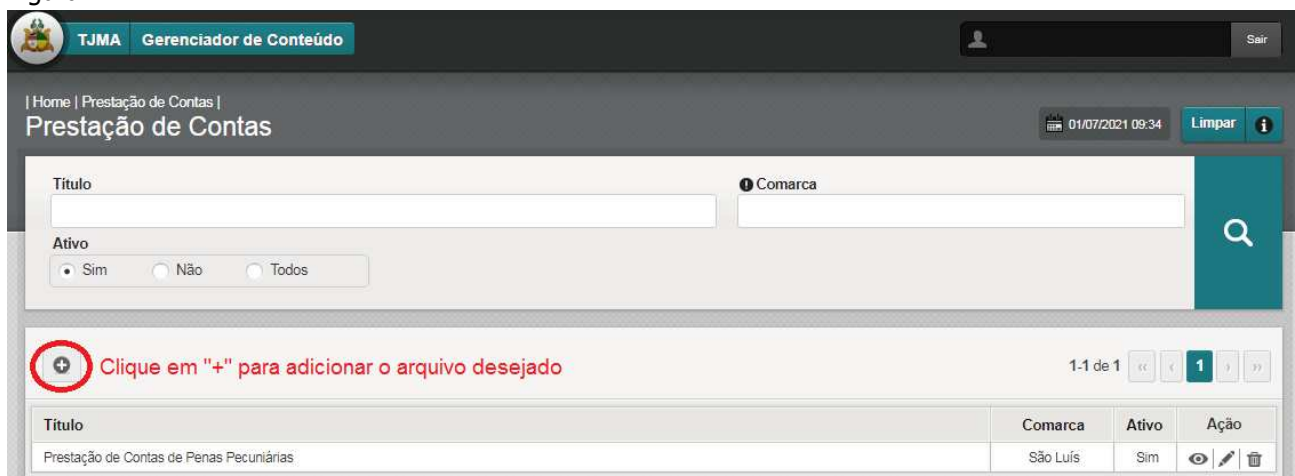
TJMA Gerenciador de Conteúdo

Sair

| Home | Prestação de Contas |
Prestação de Contas

01/07/2021 09:34 Limpar

Título

Comarca

Ativo
Sim Não Todos

Clique em "+" para adicionar o arquivo desejado

1-1 de 1 « ‹ 1 › »

| Título | Comarca | Ativo | Ação |
|---|---|---|---|
| Prestação de Contas de Penas Pecuniárias | São Luís | Sim | |